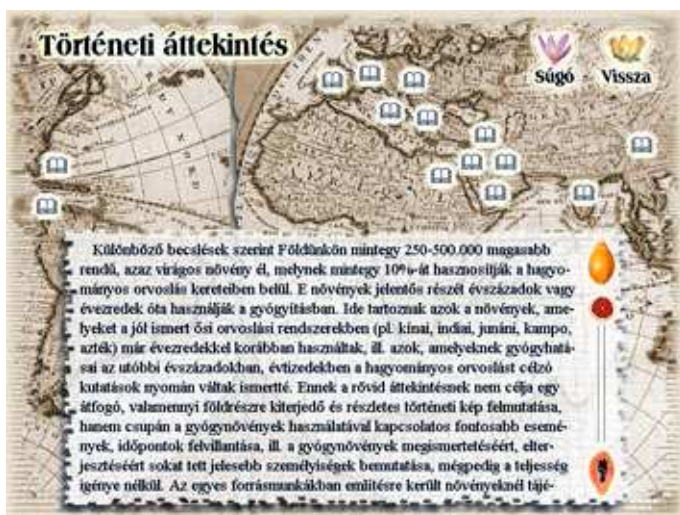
Történeti áttekintés

Súgó Vissza

Különböző becslések szerint Földünkön mintegy 250-500.000 magasabb rendű, azaz virágos növény él, melynek mintegy 10%-át hasznosítják a hagyományos orvoslás keretein belül. E növények jelentős részét évszázadok vagy évezredek óta használják a gyógyításban. Ide tartoznak azok a növények, amelyeket a jól ismert ősi orvoslási rendszerekben (pl. kínai, indiai, junáni, kampo, azték) már évezredekkel korábban használtak, ill. azok, amelyeknek gyógyhatásai az utóbbi évszázadokban, évtizedekben a hagyományos orvoslást célzó kutatások nyomán váltak ismertté. Ennek a rövid áttekintésnek nem célja egy átfogó, valamennyi földrészre kiterjedő és részletes történeti kép felmutatása, hanem csupán a gyógynövények használatával kapcsolatos fontosabb események, időpontok felvillantása, ill. a gyógynövények megismertetéséért, elterjesztéséért sokat tett jelesebb személyiségek bemutatása, mégpedig a teljesség igénye nélkül. Az egyes forrásmunkákban említésre került növényeknél tájé-